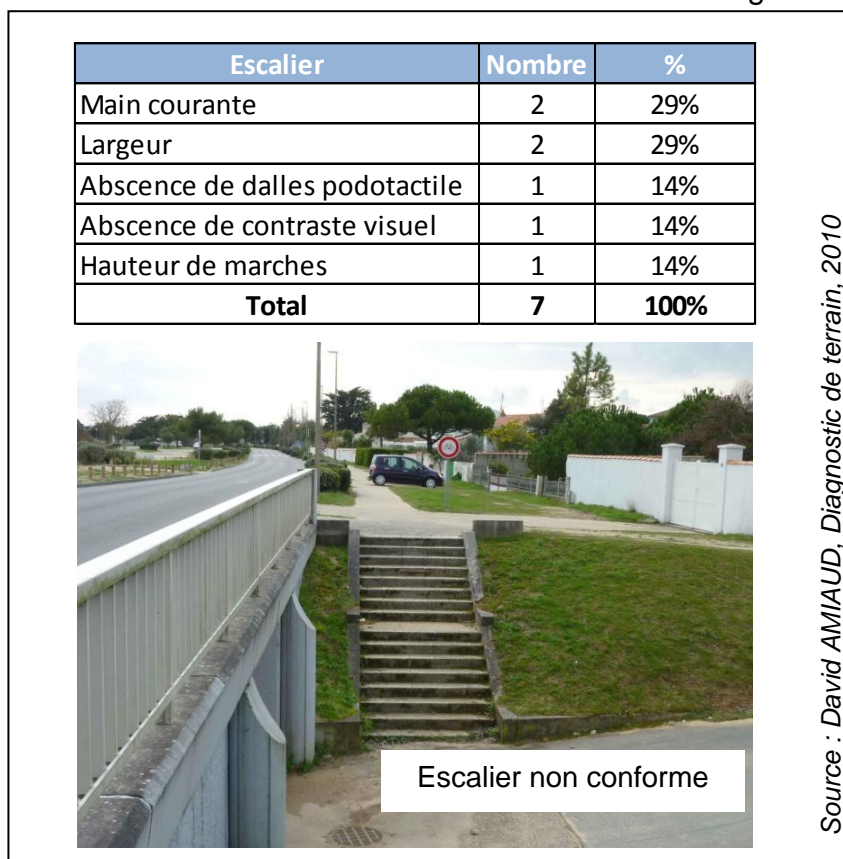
| Escalier | Nombre | % |
|---|---|---|
| Main courante | 2 | 29% |
| Largeur | 2 | 29% |
| Abscence de dalles podotactile | 1 | 14% |
| Abscence de contraste visuel | 1 | 14% |
| Hauteur de marches | 1 | 14% |
| **Total** | **7** | **100%** |

Escalier non conforme

Source : David AMIAUD, Diagnostic de terrain, 2010